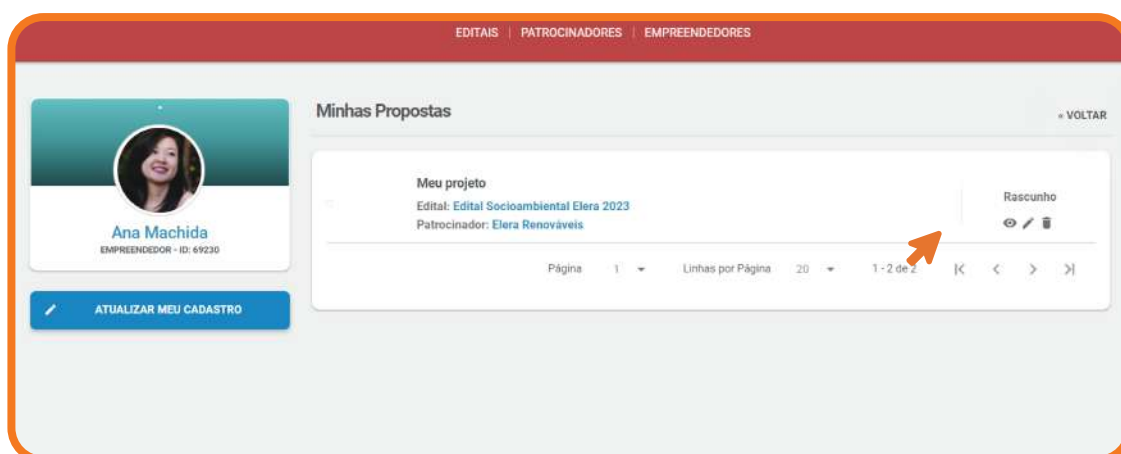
EDITAIS | PATROCINADORES | EMPREENDEDORES

Ana Machida
EMPREENDEDOR - ID: 69230

ATUALIZAR MEU CADASTRO

Minhas Propostas

« VOLTAR

Meu projeto
Edital: Edital Socioambiental Elera 2023
Patrocinador: Elera Renováveis

Rascunho

Página 1 Linhas por Página 20 1 - 2 de 2